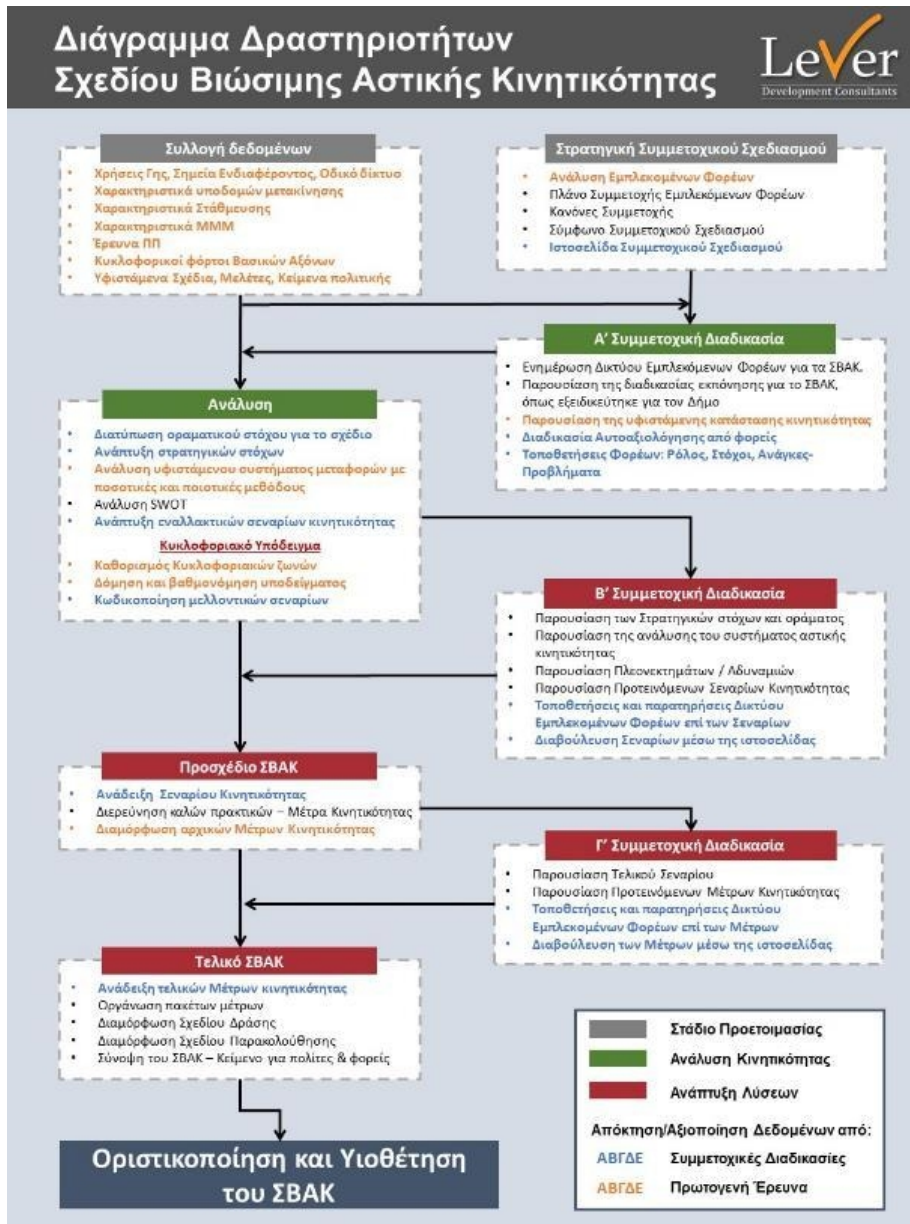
Διάγραμμα Δραστηριοτήτων Σχεδίου Βιώσιμης Αστικής Κινητικότητας

LeVer Development Consultants

Συλλογή δεδομένων
- Χρήσεις Γης, Σημεία Ενδιαφέροντος, Οδικό δίκτυο
- Χαρακτηριστικά υποδομών μετακίνησης
- Χαρακτηριστικά Στάθμευσης
- Χαρακτηριστικά ΜΜΜ
- Έρευνα ΠΠ
- Κυκλοφοριακοί φόρτοι Βασικών Αξόνων
- Υφιστάμενα Σχέδια, Μελέτες, Κείμενα πολιτικής

Στρατηγική Συμμετοχικού Σχεδιασμού
- Ανάλυση Εμπλεκομένων Φορέων
- Πλάνο Συμμετοχής Εμπλεκόμενων Φορέων
- Κανόνες Συμμετοχής
- Σύμφωνο Συμμετοχικού Σχεδιασμού
- Ιστοσελίδα Συμμετοχικού Σχεδιασμού

Α' Συμμετοχική Διαδικασία
- Ενημέρωση Δικτύου Εμπλεκόμενων Φορέων για τα ΣΒΑΚ.
- Παρουσίαση της διαδικασίας εκπόνησης για το ΣΒΑΚ, όπως εξειδικεύτηκε για τον Δήμο
- Παρουσίαση της υφιστάμενης κατάστασης κινητικότητας
- Διαδικασία Αυτοαξιολόγησης από φορείς
- Τοποθετήσεις Φορέων: Ρόλος, Στόχοι, Ανάγκες-Προβλήματα

Ανάλυση
- Διατύπωση οραματικού στόχου για το σχέδιο
- Ανάπτυξη στρατηγικών στόχων
- Ανάλυση υφιστάμενου συστήματος μεταφορών με ποσοτικές και ποιοτικές μεθόδους
- Ανάλυση SWOT
- Ανάπτυξη εναλλακτικών σεναρίων κινητικότητας

Κυκλοφοριακό Υπόδειγμα
- Καθορισμός Κυκλοφοριακών ζωνών
- Δόμηση και βαθμονόμηση υποδείγματος
- Κωδικοποίηση μελλοντικών σεναρίων

Β' Συμμετοχική Διαδικασία
- Παρουσίαση των Στρατηγικών στόχων και οράματος
- Παρουσίαση της ανάλυσης του συστήματος αστικής κινητικότητας
- Παρουσίαση Πλεονεκτημάτων / Αδυναμιών
- Παρουσίαση Προτεινόμενων Σεναρίων Κινητικότητας
- Τοποθετήσεις και παρατηρήσεις Δικτύου Εμπλεκομένων Φορέων επί των Σεναρίων
- Διαβούλευση Σεναρίων μέσω της ιστοσελίδας

Προσχέδιο ΣΒΑΚ
- Ανάδειξη Σεναρίου Κινητικότητας
- Διερεύνηση καλών πρακτικών – Μέτρα Κινητικότητας
- Διαμόρφωση αρχικών Μέτρων Κινητικότητας

Γ' Συμμετοχική Διαδικασία
- Παρουσίαση Τελικού Σεναρίου
- Παρουσίαση Προτεινόμενων Μέτρων Κινητικότητας
- Τοποθετήσεις και παρατηρήσεις Δικτύου Εμπλεκομένων Φορέων επί των Μέτρων
- Διαβούλευση των Μέτρων μέσω της ιστοσελίδας

Τελικό ΣΒΑΚ
- Ανάδειξη τελικών Μέτρων κινητικότητας
- Οργάνωση πακέτων μέτρων
- Διαμόρφωση Σχεδίου Δράσης
- Διαμόρφωση Σχεδίου Παρακολούθησης
- Σύνοψη του ΣΒΑΚ – Κείμενο για πολίτες & φορείς

Στάδιο Προετοιμασίας
Ανάλυση Κινητικότητας
Ανάπτυξη Λύσεων

Απόκτηση/Αξιοποίηση Δεδομένων από:
ΑΒΓΔΕ Συμμετοχικές Διαδικασίες
ΑΒΓΔΕ Πρωτογενή Έρευνα

Οριστικοποίηση και Υιοθέτηση του ΣΒΑΚ